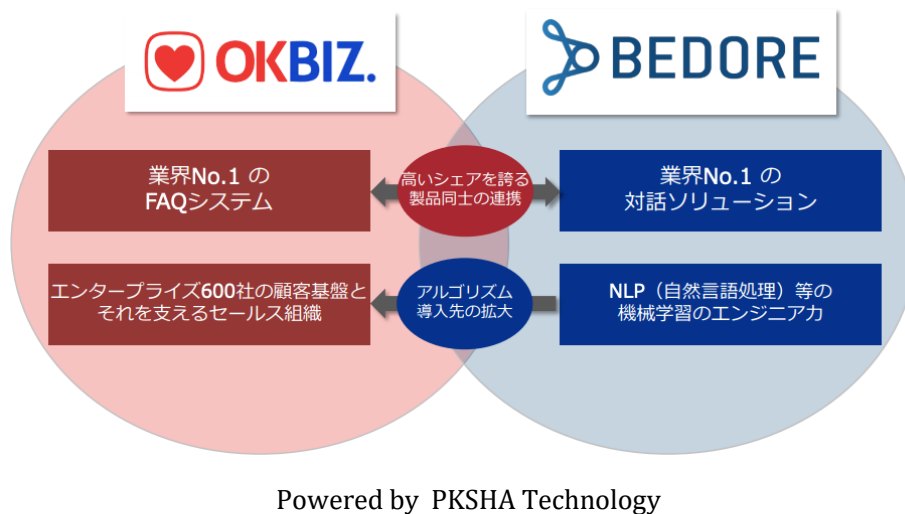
OKBIZ.

BEDORE

業界No.1 の FAQシステム

高いシェアを誇る製品同士の連携

業界No.1 の 対話ソリューション

エンタープライズ600社の顧客基盤とそれを支えるセールス組織

アルゴリズム導入先の拡大

NLP（自然言語処理）等の機械学習のエンジニア力

Powered by PKSHA Technology